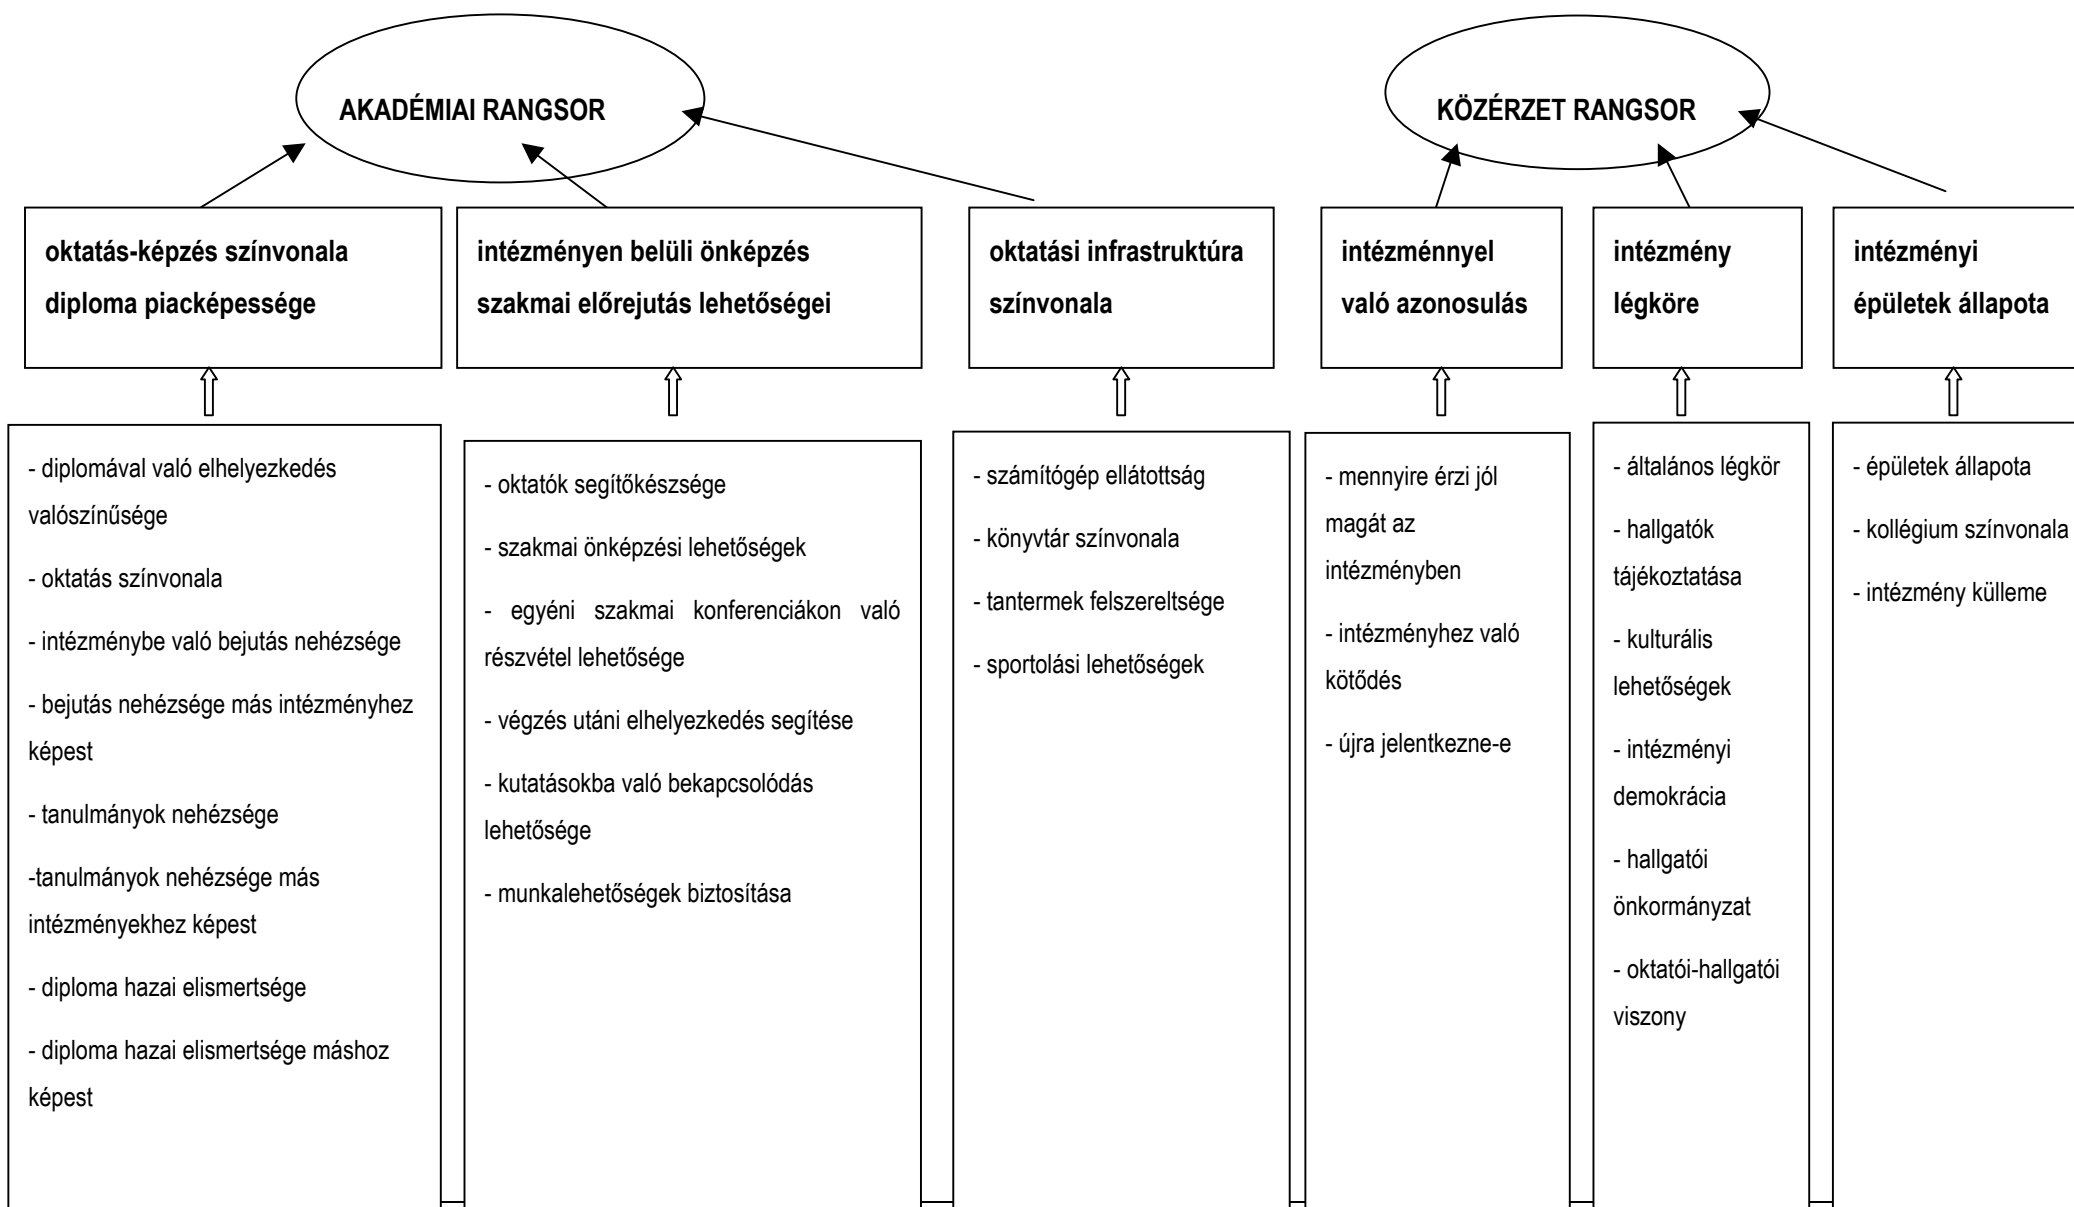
AKADÉMIAI RANGSOR

KÖZÉRZET RANGSOR

oktatás-képzés színvonala diploma piacképessége

intézményen belüli önképzés szakmai előrejutás lehetőségei

oktatási infrastruktúra színvonala

intézménnyel való azonosulás

intézmény légköre

intézményi épületek állapota

- diplomával való elhelyezkedés valószínűsége

- oktatás színvonala

- intézménybe való bejutás nehézsége

- bejutás nehézsége más intézményhez képest

- tanulmányok nehézsége

-tanulmányok nehézsége más intézményekhez képest

- diploma hazai elismertsége

- diploma hazai elismertsége máshoz képest

- oktatók segítőkészsége

- szakmai önképzési lehetőségek

- egyéni szakmai konferenciákon való részvétel lehetősége

- végzés utáni elhelyezkedés segítése

- kutatásokba való bekapcsolódás lehetősége

- munkalehetőségek biztosítása

- számítógép ellátottság

- könyvtár színvonala

- tantermek felszereltsége

- sportolási lehetőségek

- mennyire érzi jól magát az intézményben

- intézményhez való kötődés

- újra jelentkezne-e

- általános légkör

- hallgatók tájékoztatása

- kulturális lehetőségek

- intézményi demokrácia

- hallgatói önkormányzat

- oktatói-hallgatói viszony

- épületek állapota

- kollégium színvonala

- intézmény külleme